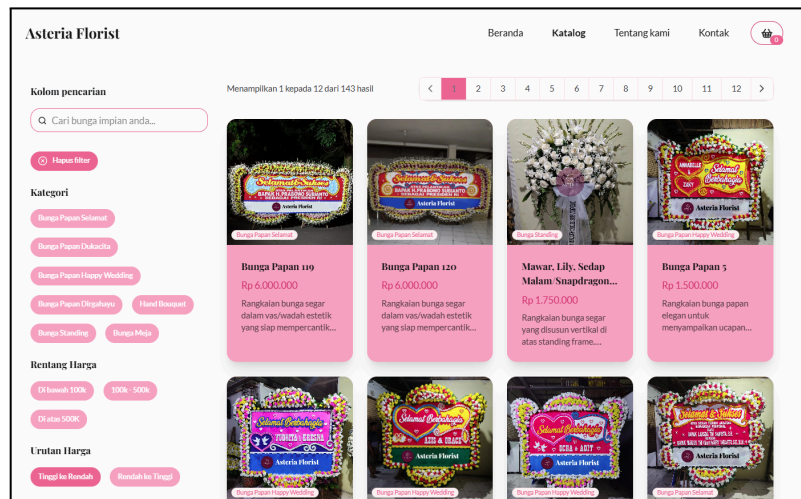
Asteria Florist

Beranda Katalog Tentang kami Kontak

0

Kolom pencarian

Cari bunga impian anda...

Hapus filter

Kategori

Bunga Papan Selamat

Bunga Papan Dukacita

Bunga Papan Happy Wedding

Bunga Papan Dirgahayu

Hand Bouquet

Bunga Standing

Bunga Meja

Rentang Harga

Di bawah 100k

100k - 500k

Di atas 500K

Urutan Harga

Tinggi ke Rendah

Rendah ke Tinggi

Menampilkan 1 kepada 12 dari 143 hasil

‹ 1 2 3 4 5 6 7 8 9 10 11 12 ›

Bunga Papan Selamat

Bunga Papan 119

Rp 6.000.000

Rangkaian bunga segar dalam vas/wadah estetik yang siap mempercantik...

Bunga Papan Selamat

Bunga Papan 120

Rp 6.000.000

Rangkaian bunga segar dalam vas/wadah estetik yang siap mempercantik...

Bunga Standing

Mawar, Lily, Sedap Malam/Snapdragon...

Rp 1.750.000

Rangkaian bunga segar yang disusun vertikal di atas standing frame....

Bunga Papan Happy Wedding

Bunga Papan 5

Rp 1.500.000

Rangkaian bunga papan elegan untuk menyampaikan ucapan...

Bunga Papan Happy Wedding

Bunga Papan Happy Wedding

Bunga Papan Happy Wedding

Bunga Papan Selamat